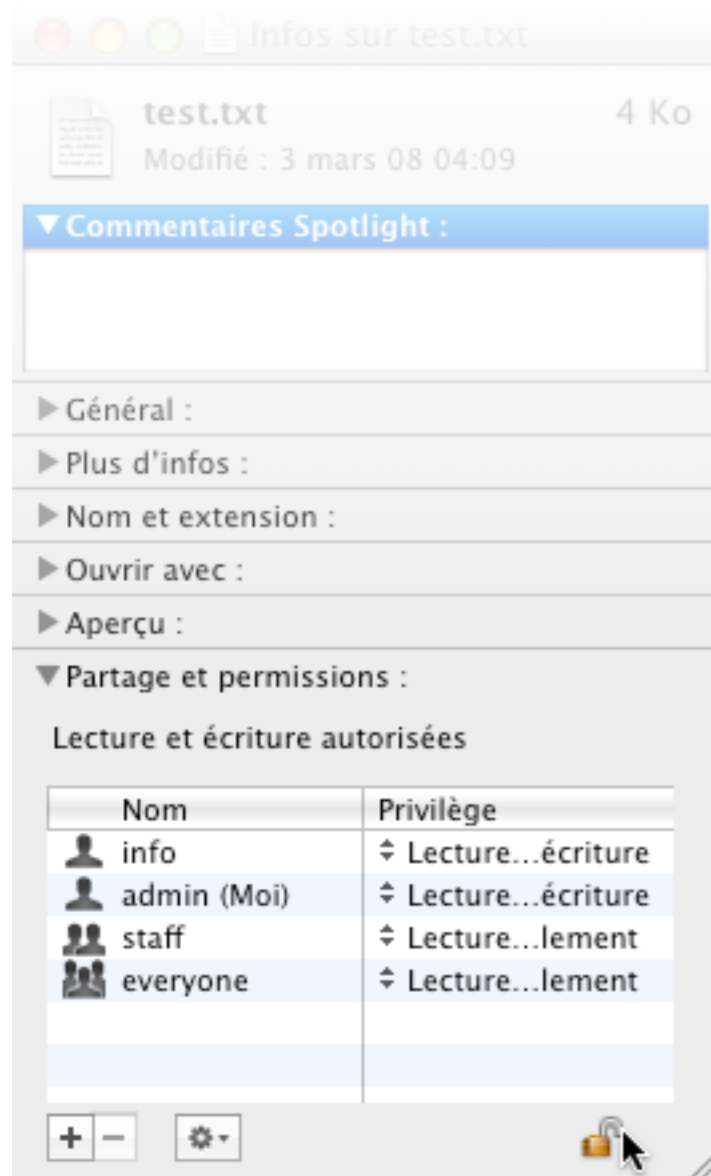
Infos sur test.txt

test.txt
4 Ko
Modifié : 3 mars 08 04:09

▼Commentaires Spotlight :

▶Général :
▶Plus d'infos :
▶Nom et extension :
▶Ouvrir avec :
▶Aperçu :
▼Partage et permissions :

Lecture et écriture autorisées

| Nom | Privilège |
|---|---|
| info | Lecture...écriture |
| admin (Moi) | Lecture...écriture |
| staff | Lecture...lement |
| everyone | Lecture...lement |

+ −